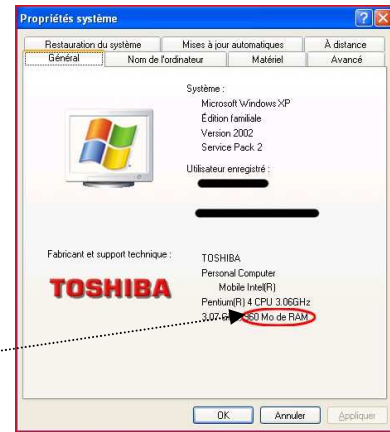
Propriétés système

Restauration du système
Mises à jour automatiques
À distance
Général
Nom de l'ordinateur
Matériel
Avancé

Système :
Microsoft Windows XP
Édition familiale
Version 2002
Service Pack 2

Utilisateur enregistré :

Fabricant et support technique :

TOSHIBA

TOSHIBA
Personal Computer
Mobile Intel(R)
Pentium(R) 4 CPU 3.06GHz
3,07 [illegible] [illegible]50 Mo de RAM

OK
Annuler
Appliquer